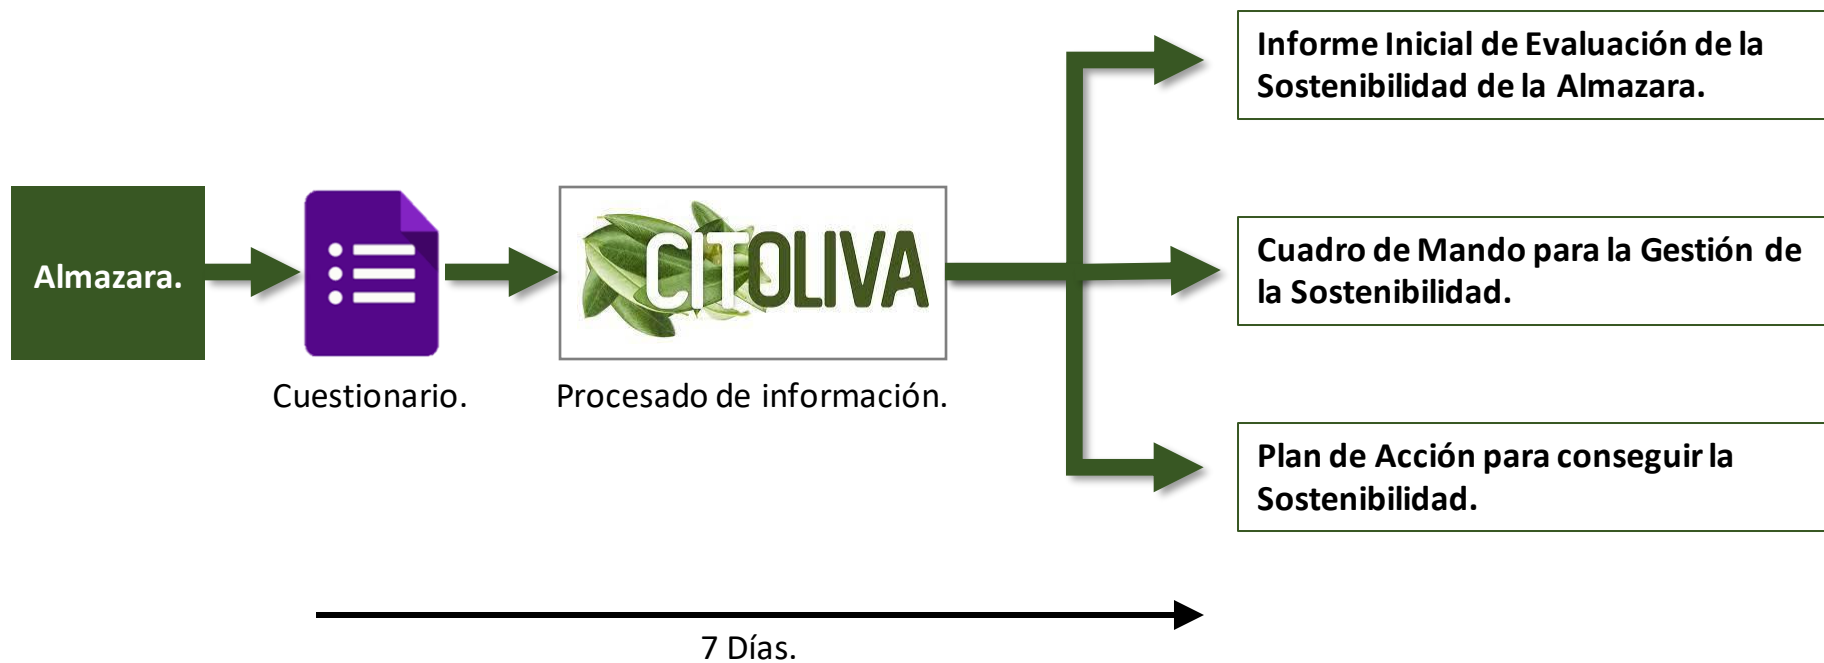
Informe Inicial de Evaluación de la Sostenibilidad de la Almazara.

Almazara.

CITOLIVA

Cuadro de Mando para la Gestión de la Sostenibilidad.

Cuestionario.

Procesado de información.

Plan de Acción para conseguir la Sostenibilidad.

7 Días.